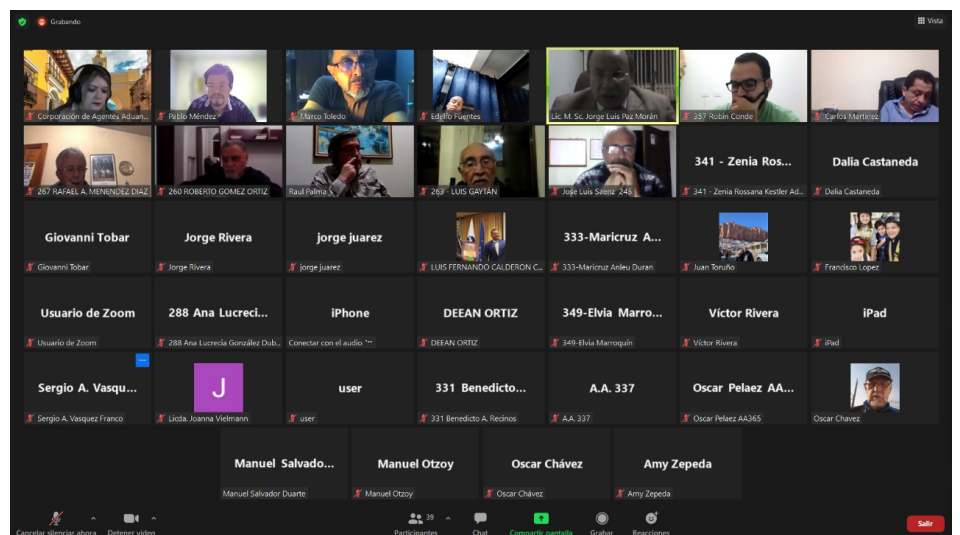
Grabando

Vista

Corporación de Agentes Aduan...

Pablo Méndez

Marco Toledo

Edelfo Fuentes

Lic. M. Sc. Jorge Luis Paz Morán

357 Robin Conde

Carlos Martínez

267 RAFAEL A. MENENDEZ DIAZ

260 ROBERTO GOMEZ ORTIZ

Raul Palma

263 - LUIS GAYTAN

Jose Luis Saenz 248

341 - Zenia Ros...

341 - Zenia Rossana Kestler Ad...

Dalia Castaneda

Dalia Castaneda

Giovanni Tobar

Giovanni Tobar

Jorge Rivera

Jorge Rivera

jorge juarez

jorge juarez

LUIS FERNANDO CALDERON C...

333-Maricruz A...

333-Maricruz Anleu Duran

Juan Toruño

Francisco Lopez

Usuario de Zoom

Usuario de Zoom

288 Ana Lucreci...

288 Ana Lucrecia González Dub...

iPhone

Conectar con el audio

DEEAN ORTIZ

DEEAN ORTIZ

349-Elvia Marro...

349-Elvia Marroquin

Victor Rivera

Victor Rivera

iPad

iPad

Sergio A. Vasqu...

Sergio A. Vasquez Franco

J

Licda. Joanna Vielmann

user

user

331 Benedicto...

331 Benedicto A. Recinos

A.A. 337

A.A. 337

Oscar Pelaez AA...

Oscar Pelaez AA365

Oscar Chavez

Manuel Salvado...

Manuel Salvador Duarte

Manuel Otzoy

Manuel Otzoy

Oscar Chávez

Oscar Chávez

Amy Zepeda

Amy Zepeda

Cancelar silenciar ahora

Detener video

39

Participantes

Chat

Compartir pantalla

Grabar

Reacciones

Salir